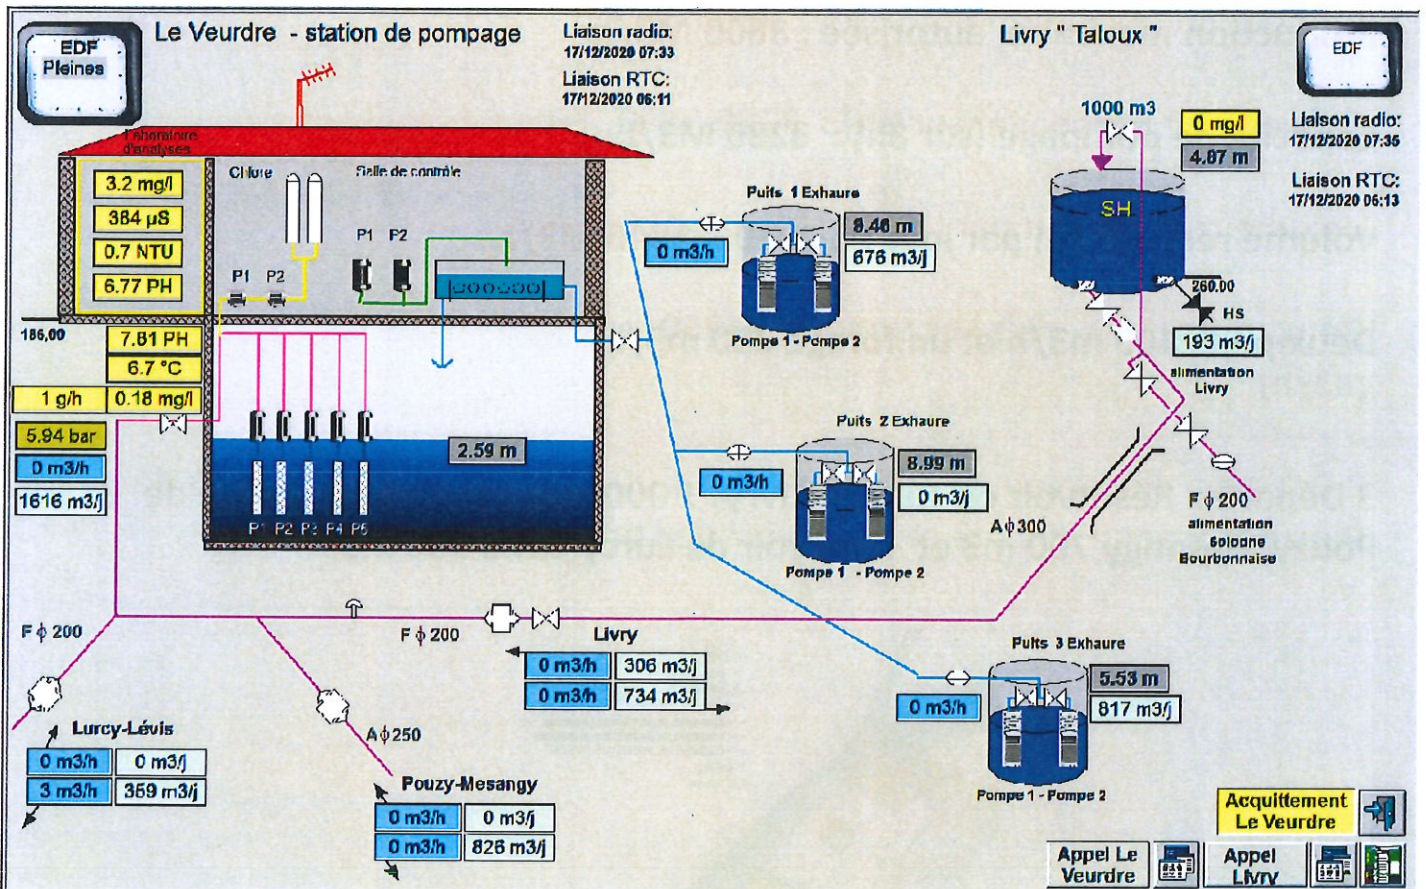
EDF Pleines

Le Veurdre - station de pompage

Liaison radio:
17/12/2020 07:33

Liaison RTC:
17/12/2020 06:11

Livry " Taloux "

EDF

1000 m3

0 mg/l

4.87 m

Liaison radio:
17/12/2020 07:36

Liaison RTC:
17/12/2020 06:13

SH

Laboratoire d'analyses

3.2 mg/l

384 µS

0.7 NTU

6.77 PH

Chlore

Salle de contrôle

P1 P2

P1 P2

186,00

7.81 PH

6.7 °C

1 g/h

0.18 mg/l

5.94 bar

0 m3/h

1616 m3/j

2.59 m

P1 P2 P3 P4 P5

Puits 1 Exhaure

0 m3/h

8.46 m

676 m3/j

Pompe 1 - Pompe 2

260.00

HS

193 m3/j

alimentation Livry

Puits 2 Exhaure

0 m3/h

8.99 m

0 m3/j

Pompe 1 - Pompe 2

A ϕ 300

F ϕ 200
alimentation Sologne Bourbonnaise

F ϕ 200

F ϕ 200

Livry

0 m3/h

306 m3/j

0 m3/h

734 m3/j

Puits 3 Exhaure

0 m3/h

5.53 m

817 m3/j

Pompe 1 - Pompe 2

Lurcy-Lévis

0 m3/h

0 m3/j

3 m3/h

359 m3/j

A ϕ 250

Pouzy-Mesangy

0 m3/h

0 m3/j

0 m3/h

826 m3/j

Acquittement Le Veurdre

Appel Le Veurdre

Appel Livry